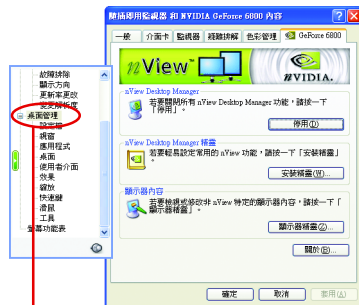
故障排除
顯示方向
更新率更改
變更解析度
桌面管理
設定檔
網頁
應用程式
桌面
使用者介面
效果
縮放
快速鍵
漫遊
工具
螢幕功能表

隨插即用監視器 和 NVIDIA GeForce 6800 內容

一般 | 介面卡 | 監視器 | 疑難排解 | 色彩管理 | GeForce 6800

nView

nVIDIA.

nView Desktop Manager
若要關閉所有 nView Desktop Manager 功能，請按一下「停用」。
停用(D)

nView Desktop Manager 精靈
若要輕易設定常用的 nView 功能，請按一下「安裝精靈」。
安裝精靈(W)...

顯示器內容
若要檢視或修改非 nView 特定的顯示器內容，請按一下「顯示器精靈」。
顯示器精靈(Z)...

關於(B)...

確定 | 取消 | 套用(A)